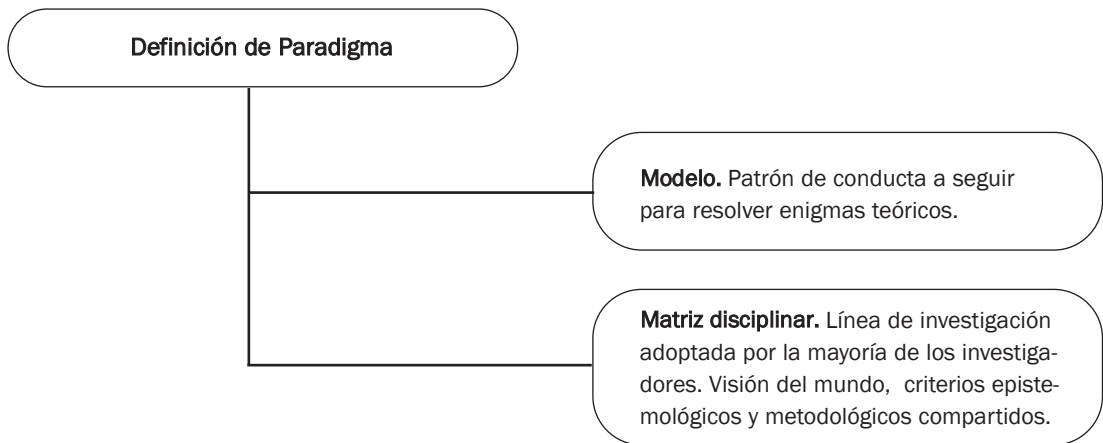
Definición de Paradigma

Modelo. Patrón de conducta a seguir para resolver enigmas teóricos.

Matriz disciplinar. Línea de investigación adoptada por la mayoría de los investigadores. Visión del mundo, criterios epistemológicos y metodológicos compartidos.